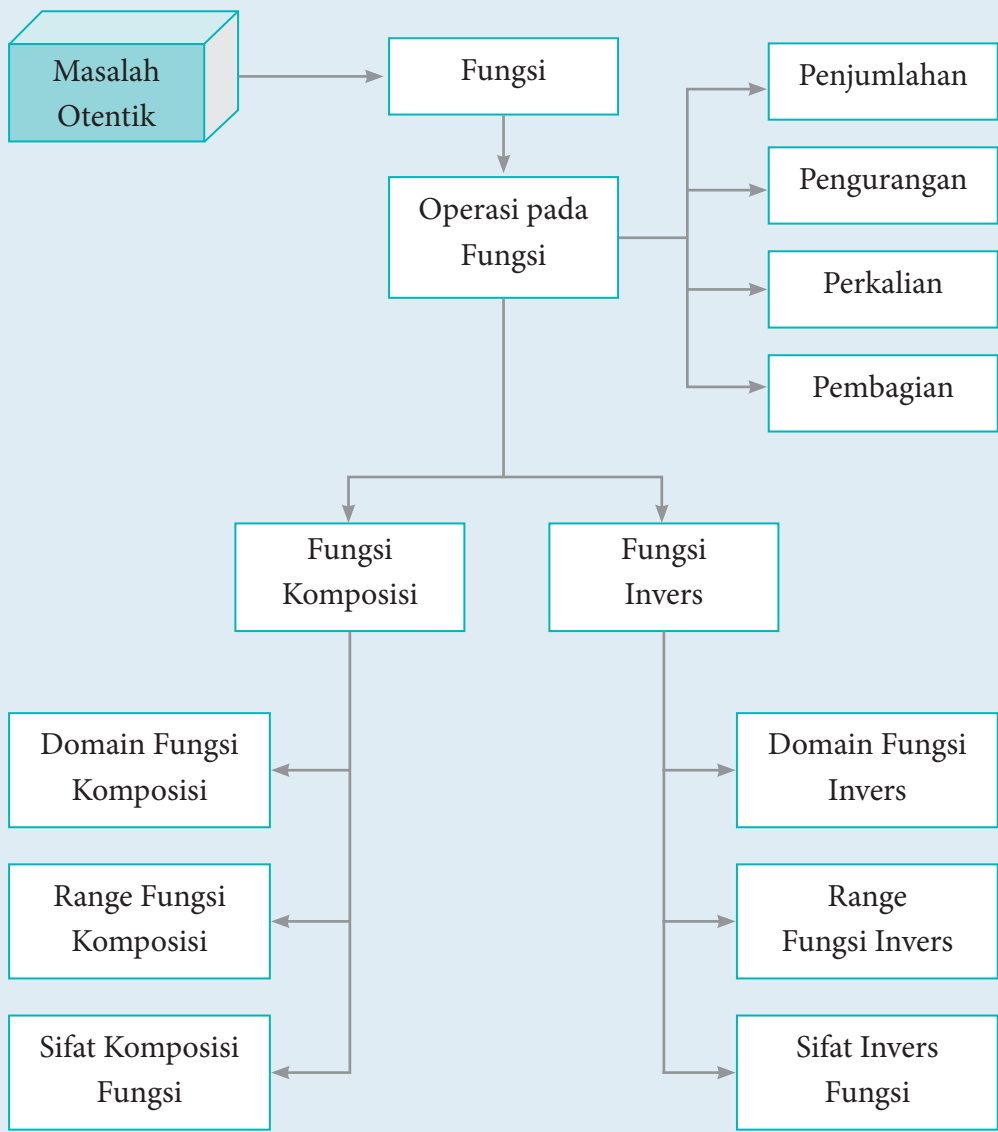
Masalah Otentik

Fungsi

Operasi pada Fungsi

Penjumlahan

Pengurangan

Perkalian

Pembagian

Fungsi Komposisi

Fungsi Invers

Domain Fungsi Komposisi

Range Fungsi Komposisi

Sifat Komposisi Fungsi

Domain Fungsi Invers

Range Fungsi Invers

Sifat Invers Fungsi